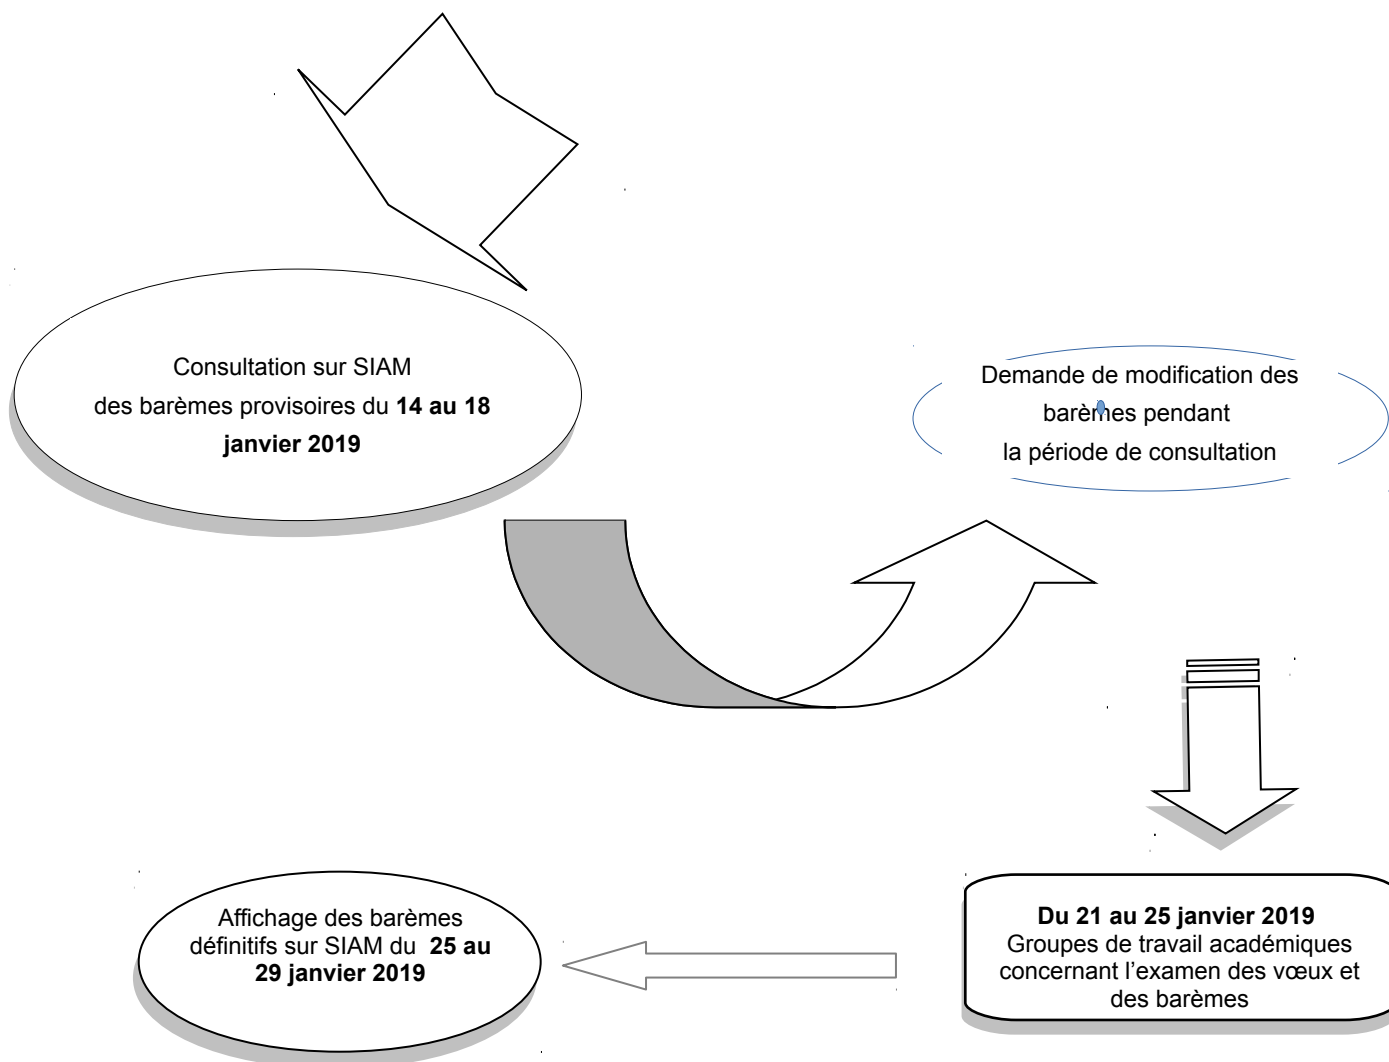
Consultation sur SIAM
des barèmes provisoires du **14 au 18 janvier 2019**

Demande de modification des barèmes pendant la période de consultation

**Du 21 au 25 janvier 2019**
Groupes de travail académiques concernant l'examen des vœux et des barèmes

Affichage des barèmes définitifs sur SIAM du **25 au 29 janvier 2019**